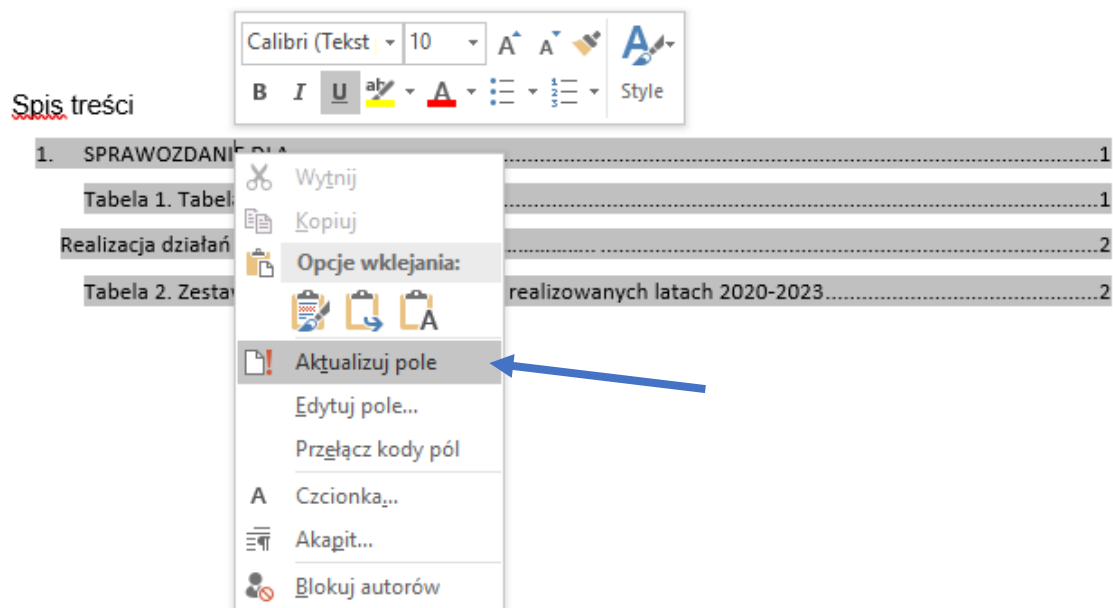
Calibri (Tekst
10
B
I
U
A
Style

Spis treści

1. SPRAWOZDANIE DLA .......................................................................................1

Tabela 1. Tabela .......................................................................................1

Realizacja działań .......................................................................................2

Tabela 2. Zestaw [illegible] realizowanych latach 2020-2023.......................................2

Wytnij
Kopiuj
Opcje wklejania:
Aktualizuj pole
Edytuj pole...
Przełącz kody pól
Czcionka...
Akapit...
Blokuj autorów